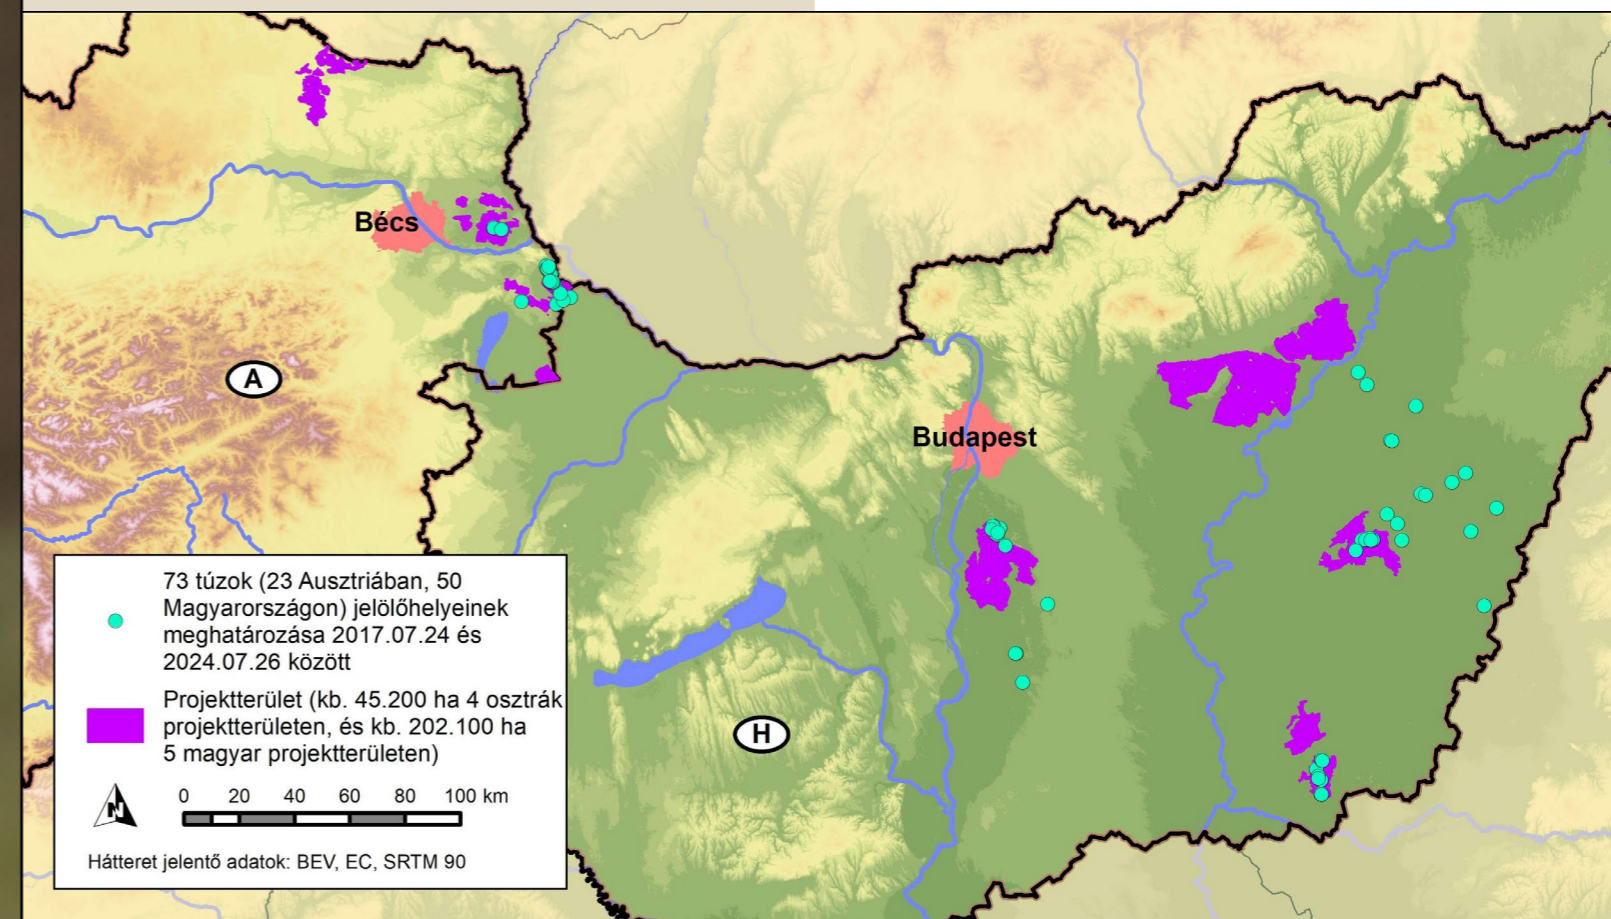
Bécs

A

Budapest

H

73 túzok (23 Ausztriában, 50 Magyarországon) jelölőhelyeinek meghatározása 2017.07.24 és 2024.07.26 között

Projektterület (kb. 45.200 ha 4 osztrák projektterületen, és kb. 202.100 ha 5 magyar projektterületen)

N

0 20 40 60 80 100 km

Hátteret jelentő adatok: BEV, EC, SRTM 90